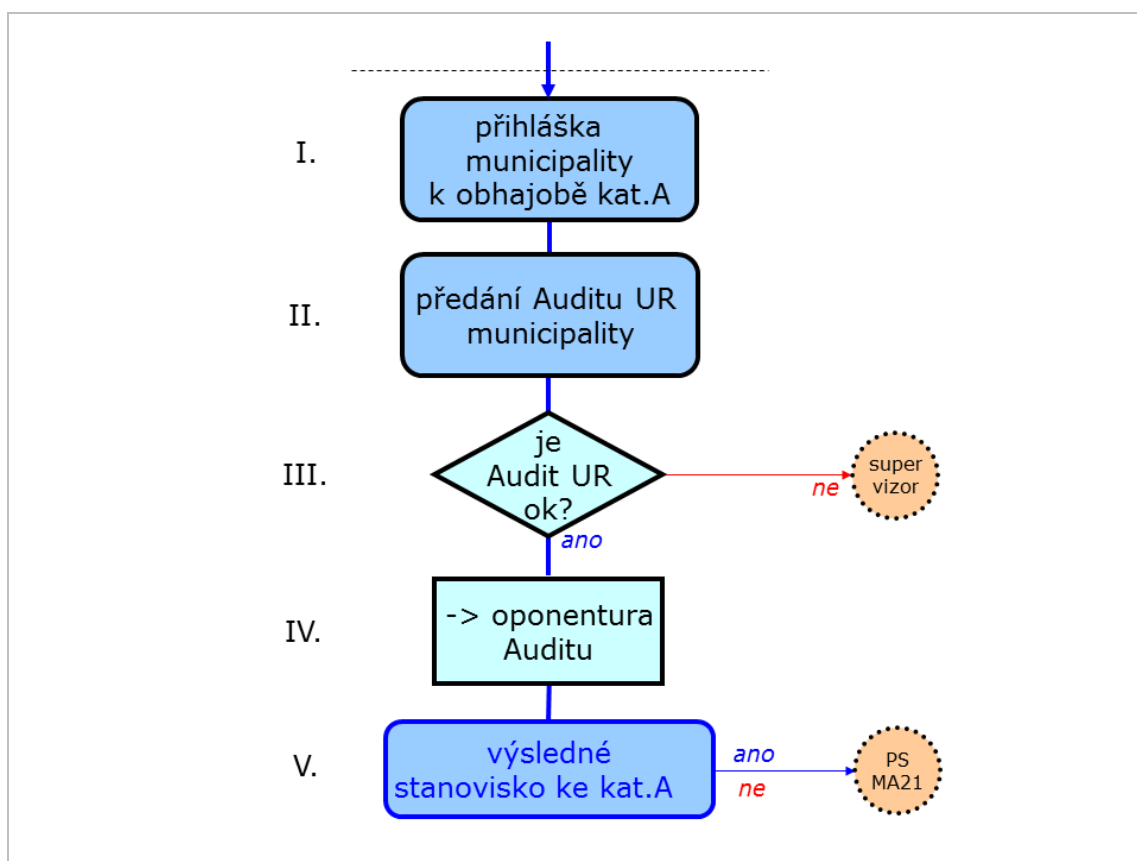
I.

přihláška municipality k obhajobě kat.A

II.

předání Auditu UR municipality

III.

je Audit UR ok?

ne

super vizor

ano

IV.

-> oponentura Auditu

V.

výsledné stanovisko ke kat.A

ano

ne

PS MA21